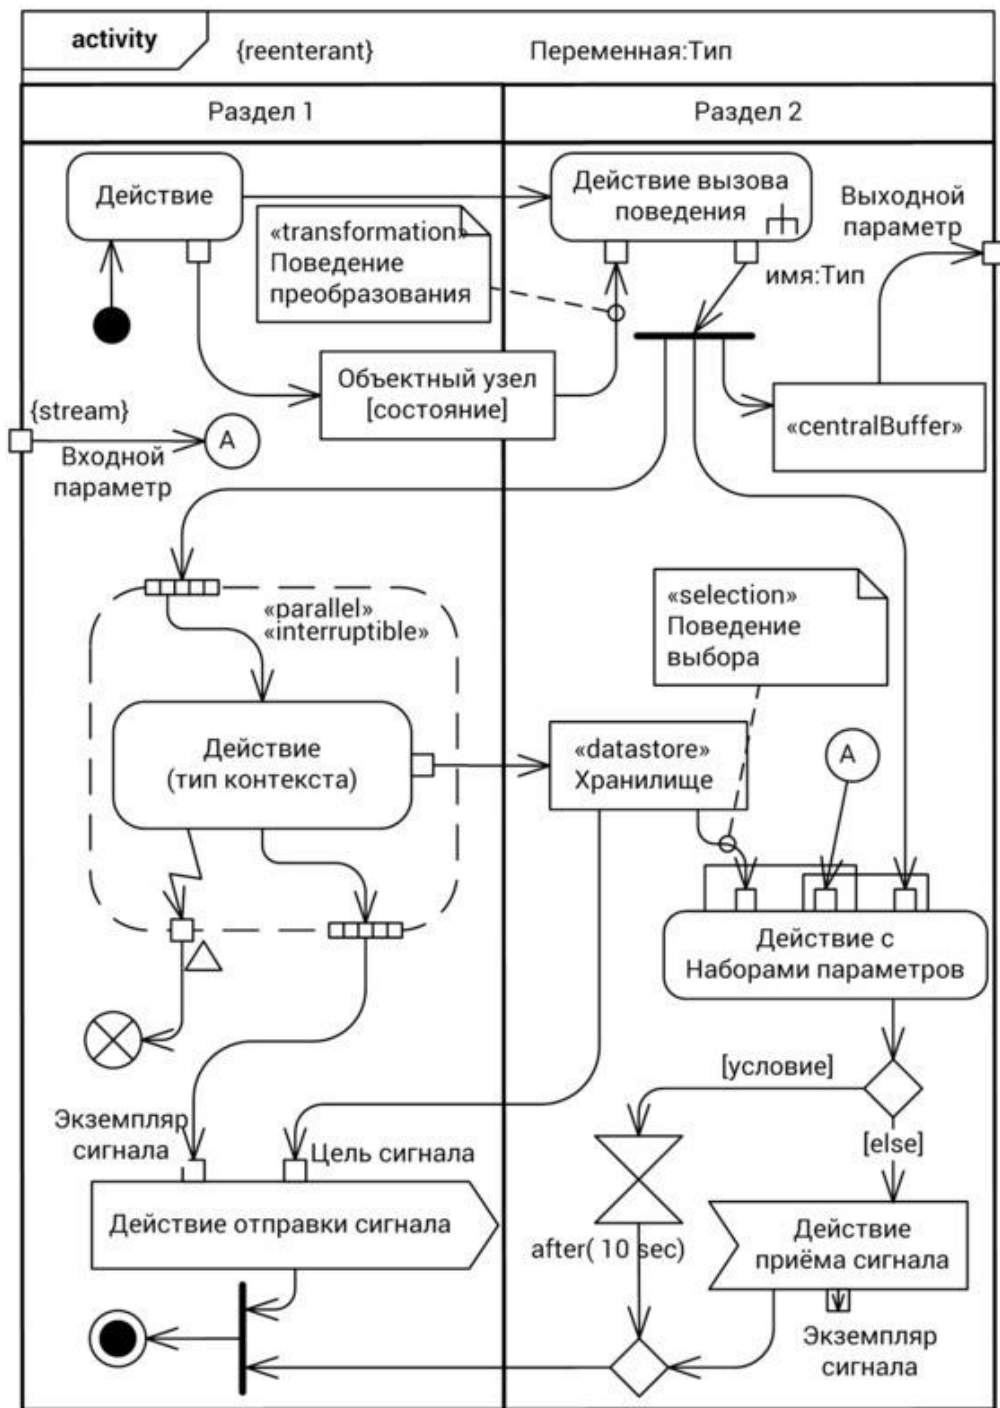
activity {reenterant} Переменная:Тип

Раздел 1

Раздел 2

Действие

Действие вызова поведения

Выходной параметр

«transformation» Поведение преобразования

имя:Тип

Объектный узел [состояние]

{stream}

A

Входной параметр

«centralBuffer»

«parallel» «interruptible»

«selection» Поведение выбора

Действие (тип контекста)

«datastore» Хранилище

A

Действие с Наборами параметров

[условие]

[else]

Экземпляр сигнала

Цель сигнала

Действие отправки сигнала

after( 10 sec)

Действие приёма сигнала

Экземпляр сигнала